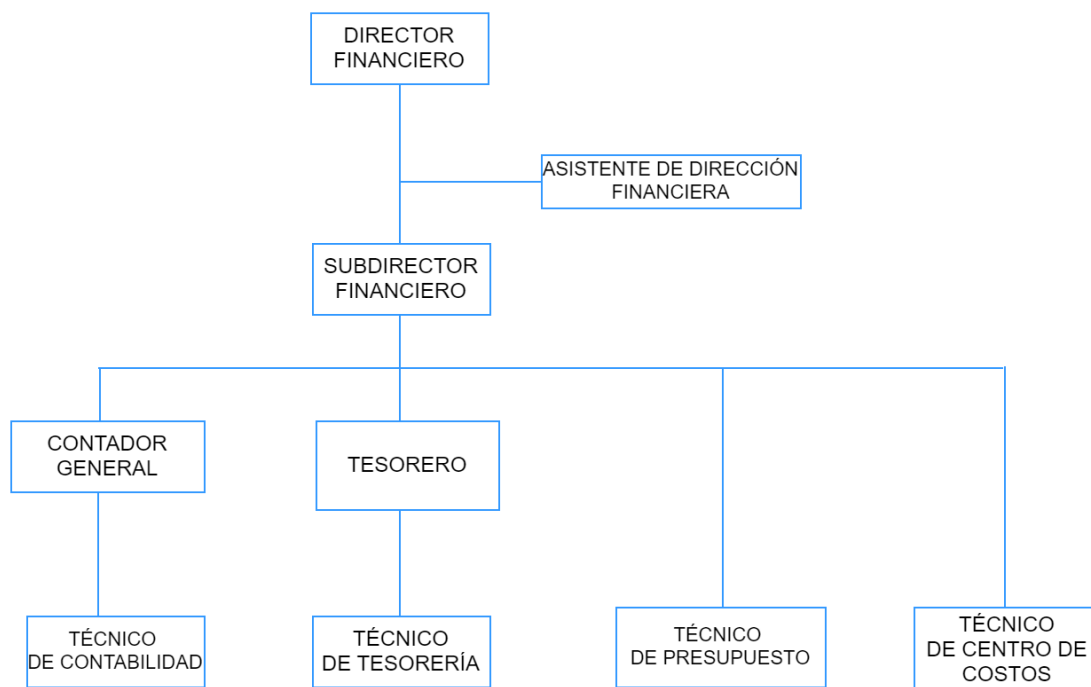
DIRECTOR FINANCIERO

ASISTENTE DE DIRECCIÓN FINANCIERA

SUBDIRECTOR FINANCIERO

CONTADOR GENERAL

TESORERO

TÉCNICO DE CONTABILIDAD

TÉCNICO DE TESORERÍA

TÉCNICO DE PRESUPUESTO

TÉCNICO DE CENTRO DE COSTOS